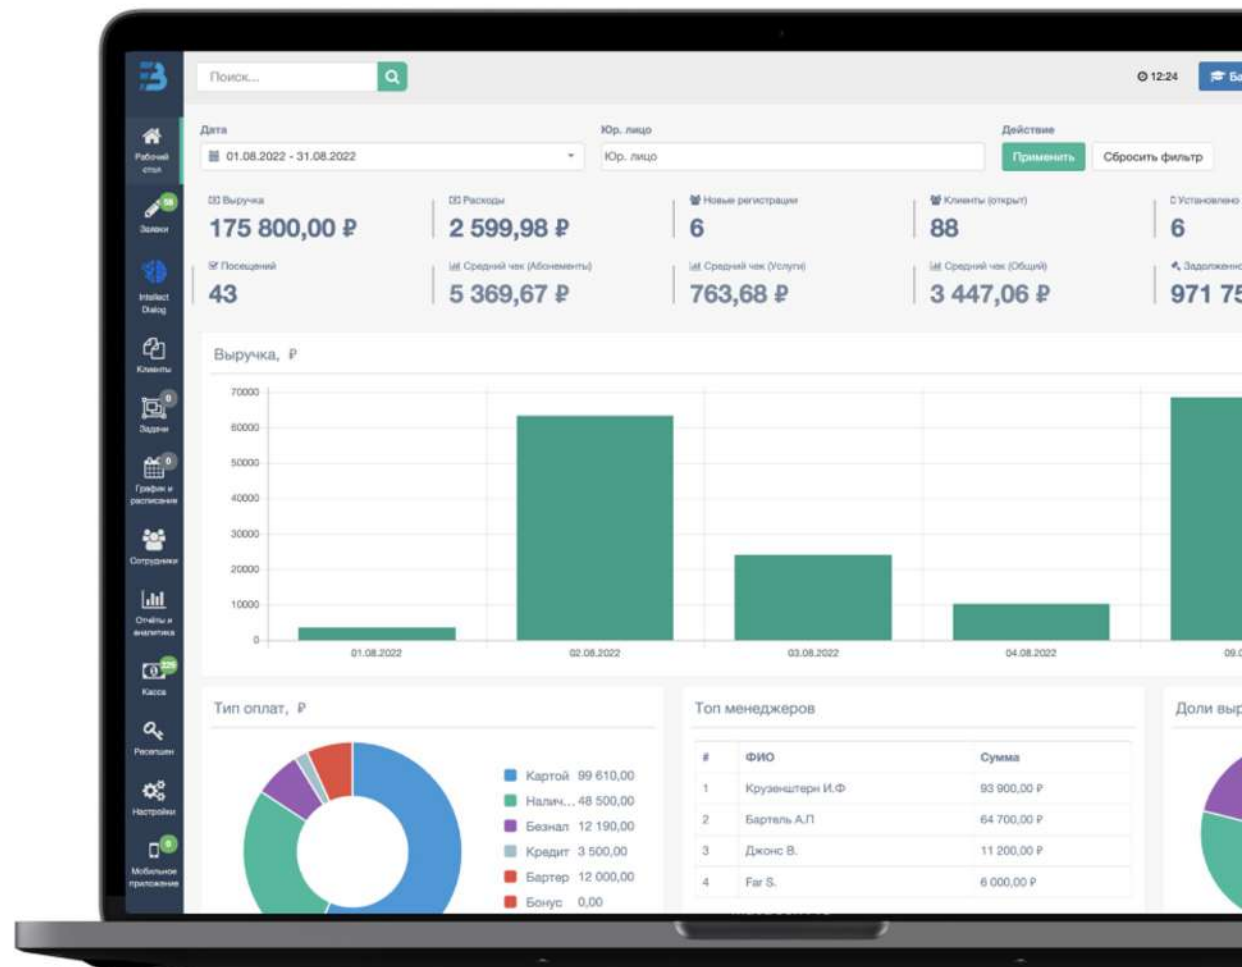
Поиск...

12:24

Рабочий стол

58
Заявки

Intellect Dialog

Клиенты

0
Задачи

0
График и расписание

Сотрудники

Отчёты и аналитика

225
Касса

Ресепшен

Настройки

0
Мобильное приложение

Дата
01.08.2022 - 31.08.2022

Юр. лицо
Юр. лицо

Действие
Применить
Сбросить фильтр

Выручка
175 800,00 ₽

Расходы
2 599,98 ₽

Новые регистрации
6

Клиенты (открыт)
88

Установлено
6

Посещений
43

Средний чек (Абонементы)
5 369,67 ₽

Средний чек (Услуги)
763,68 ₽

Средний чек (Общий)
3 447,06 ₽

Задолженно
971 75

Выручка, ₽

70000
60000
50000
40000
30000
20000
10000
0

01.08.2022
02.08.2022
03.08.2022
04.08.2022
09.0

Тип оплат, ₽

Картой 99 610,00
Налич... 48 500,00
Безнал 12 190,00
Кредит 3 500,00
Бартер 12 000,00
Бонус 0,00

Топ менеджеров

| # | ФИО | Сумма |
|---|---|---|
| 1 | Крузенштерн И.Ф | 93 900,00 ₽ |
| 2 | Бартель А.П | 64 700,00 ₽ |
| 3 | Джонс В. | 11 200,00 ₽ |
| 4 | Far S. | 6 000,00 ₽ |

Доли выр